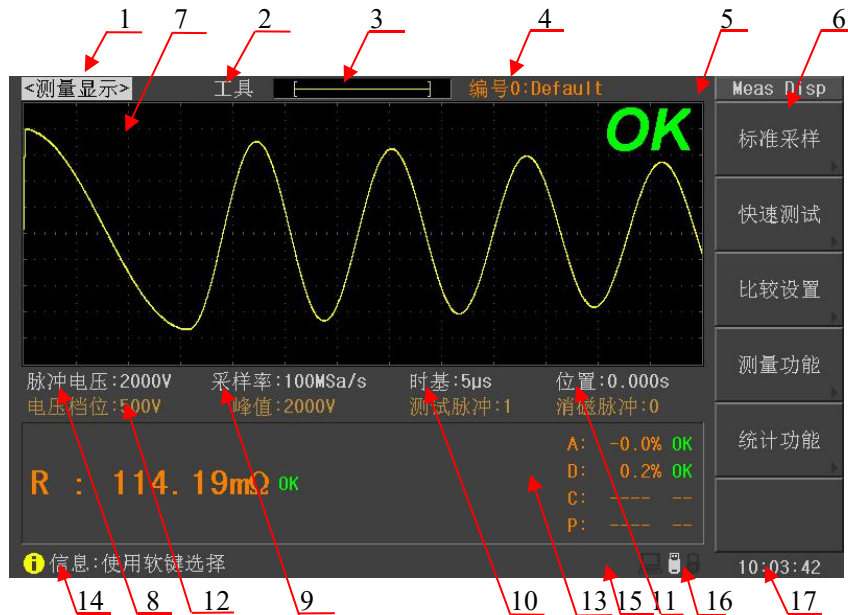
1 7 2 3 4 5 6

<测量显示> 工具 编号0:Default Meas Disp

OK

标准采样

快速测试

比较设置

测量功能

统计功能

脉冲电压:2000V 采样率:100MSa/s 时基:5μs 位置:0.000s

电压档位:500V 峰值:2000V 测试脉冲:1 消磁脉冲:0

R : 114.19mΩ OK

A: -0.0% OK
D: 0.2% OK
C: ---- --
P: ---- --

信息:使用软键选择

10:03:42

14 8 12 9 10 13 15 11 16 17